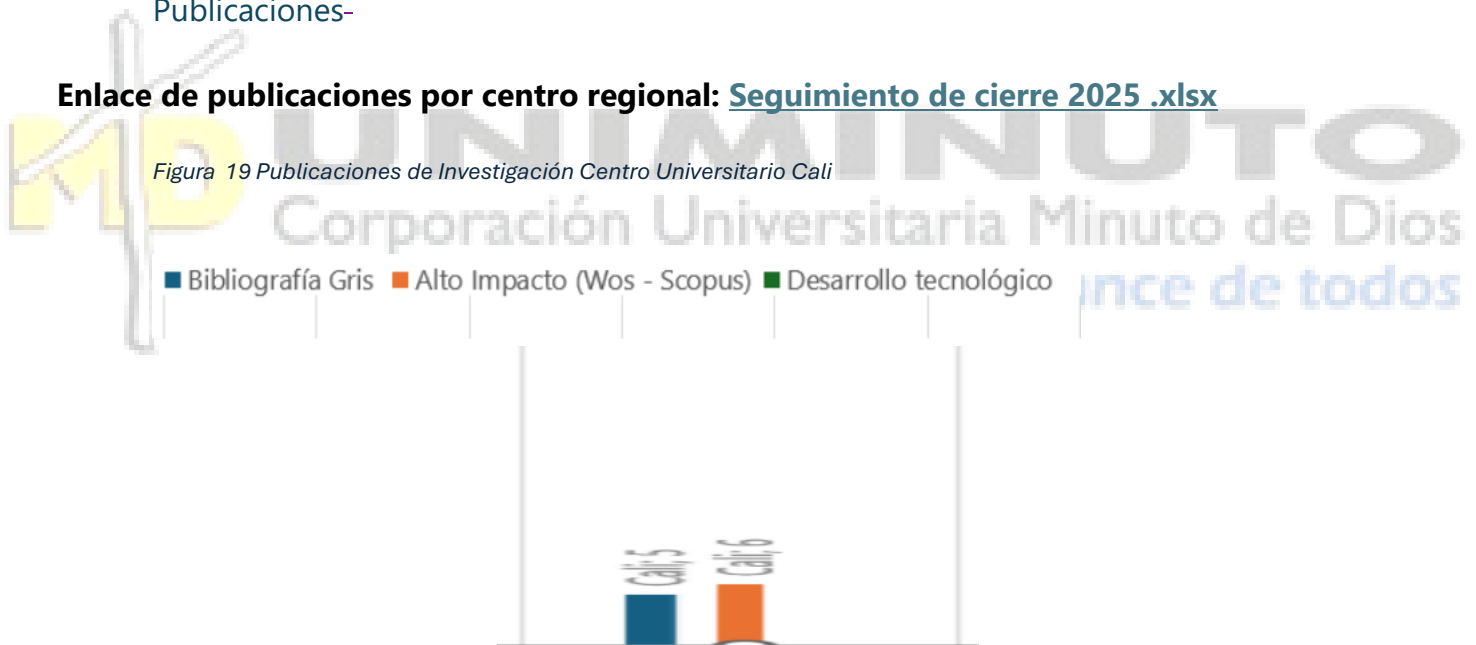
Publicaciones

**Enlace de publicaciones por centro regional: Seguimiento de cierre 2025 .xlsx**

UNIMINUTO
Corporación Universitaria Minuto de Dios
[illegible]nce de todos

*Figura 19 Publicaciones de Investigación Centro Universitario Cali*

■ Bibliografía Gris ■ Alto Impacto (Wos - Scopus) ■ Desarrollo tecnológico

Cali; 5
Cali; 6